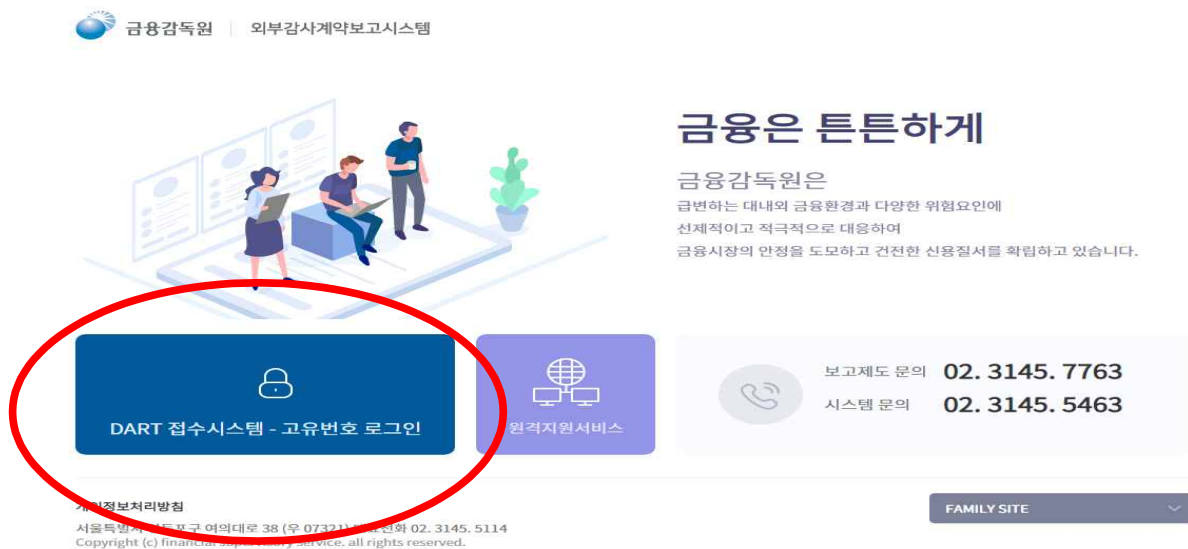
금융감독원 | 외부감사계약보고시스템

금융은 튼튼하게

금융감독원은
급변하는 대내외 금융환경과 다양한 위험요인에
선제적이고 적극적으로 대응하여
금융시장의 안정을 도모하고 건전한 신용질서를 확립하고 있습니다.

DART 접수시스템 - 고유번호 로그인

원격지원서비스

보고제도 문의 02. 3145. 7763
시스템 문의 02. 3145. 5463

개인정보처리방침
서울특별시 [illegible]포구 여의대로 38 (우 07321) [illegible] 전화 02. 3145. 5114
Copyright (c) financial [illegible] service. all rights reserved.

FAMILY SITE